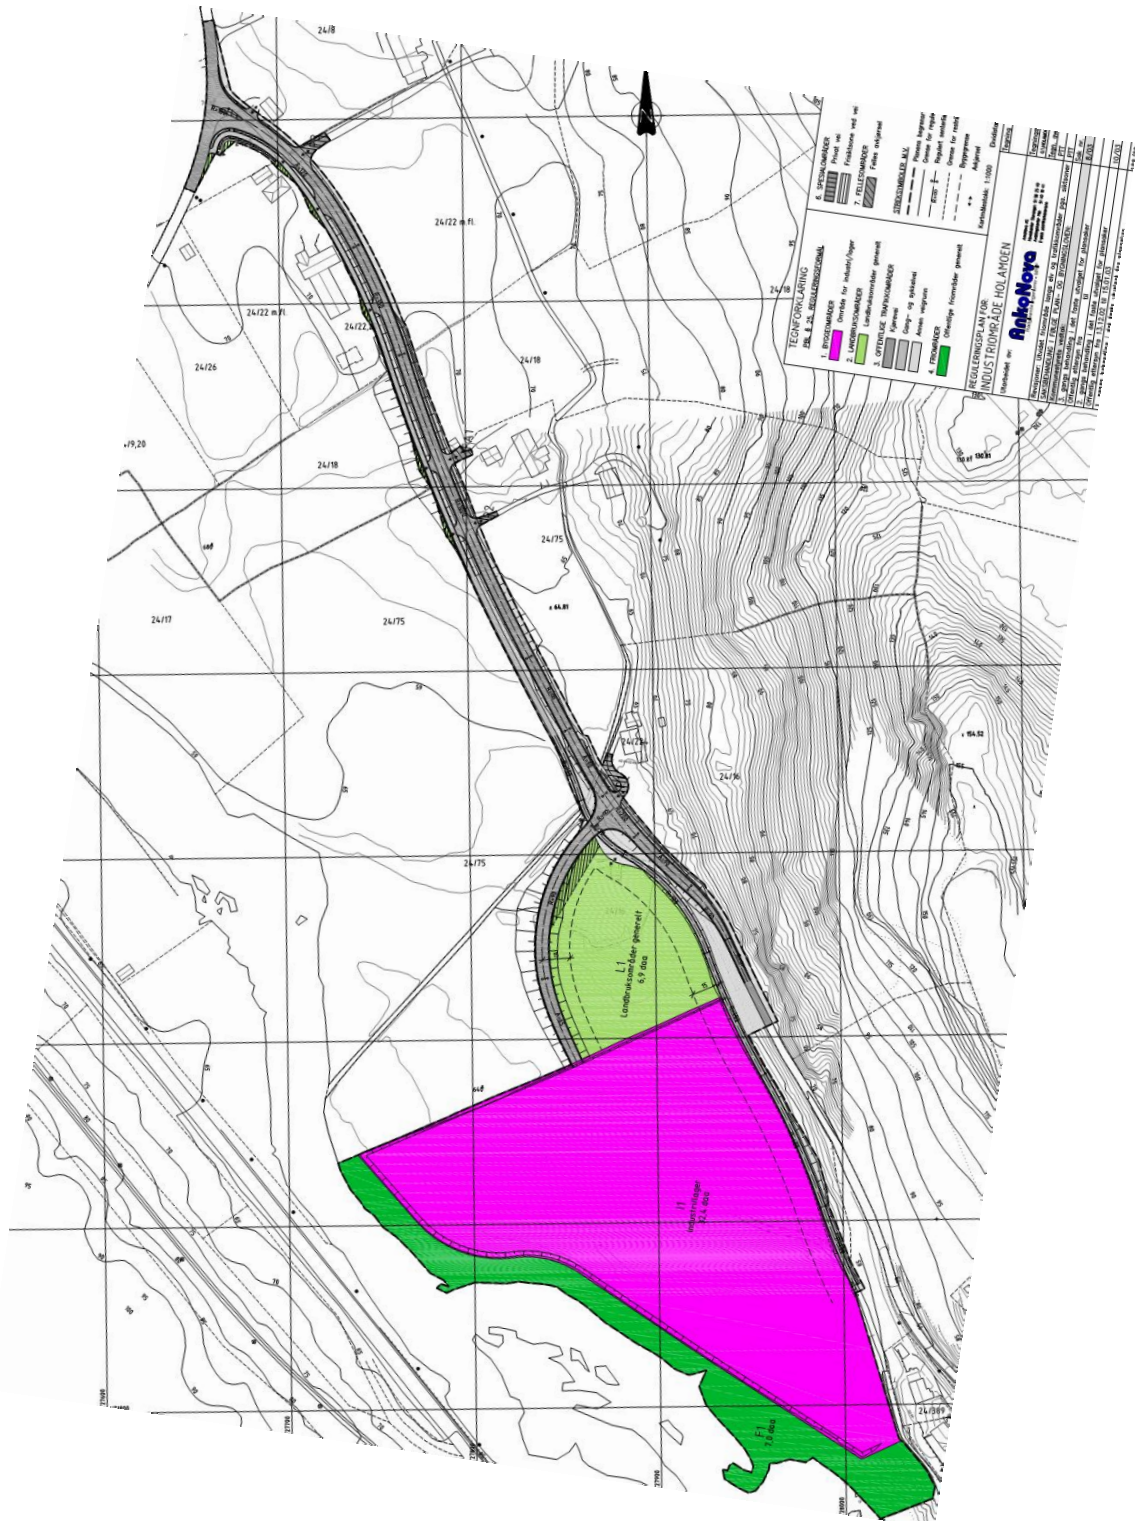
24/8

24/22 m.fl.

24/22 m.fl.

24/22

24/26

24/18

24/18

/9,20

24/75

24/17

24/75

24/18

24/24

24/16

24/75

L1
Landbruksområder generelt
6,9 daa

I1
Industrilager
23,4 daa

F1
7,8 daa

24/389

TEGNFORKLARING
PBL. § 25. REGULERINGSFORMÅL
1. BYGGEOMRÅDER
Område for industri/lager
2. LANDBRUKSOMRÅDER
Landbruksområder generelt
3. OFFENTLIGE TRAFIKKOMRÅDER
Kjørevei
Gang- og sykkelvei
Annen veigrunn
4. FRIOMRÅDER
Offentlige friområder generelt

6. SPESIALOMRÅDER
Privat vei
Frisiktsone ved vei
7. FELLESOMRÅDER
Felles avkjørsel

SYMBOLER M.V.
Planens begrensning
Grense for reguleringsformål
Regulert senterlinje
Byggegrense
Avkjørsel

Kartmålestokk: 1:1000

REGULERINGSPLAN FOR:
INDUSTRIOMRÅDE HOLAMOEN

AnkoNova

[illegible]